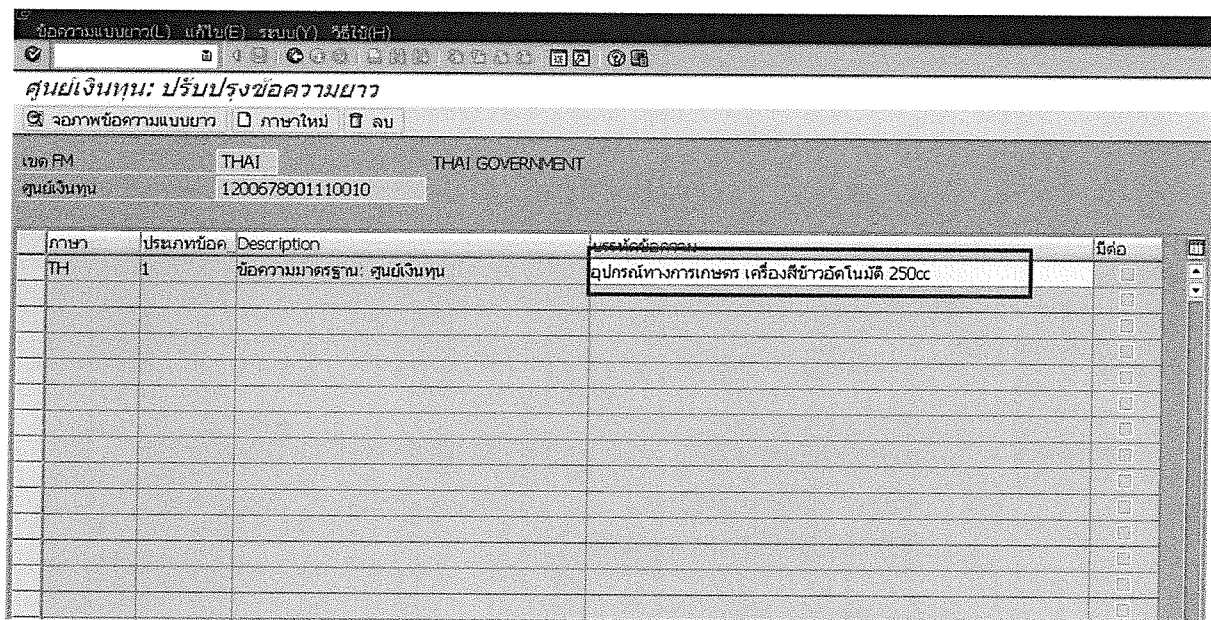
ข้อความแบบยาว(L) แก้ไข(E) ระบบ(Y) วิธีใช้(H)

ศูนย์เงินทุน: ปรับปรุงข้อความยาว

จอภาพข้อความแบบยาว ภาษาใหม่ ลบ

เขต FM THAI THAI GOVERNMENT
ศูนย์เงินทุน 1200678001110010

| ภาษา | ประเภทข้อค | Description | บรรทัดข้อความ | มีต่อ |
|---|---|---|---|---|
| TH | 1 | ข้อความมาตรฐาน: ศูนย์เงินทุน | อุปกรณ์ทางการเกษตร เครื่องสีข้าวอัตโนมัติ 250cc | |